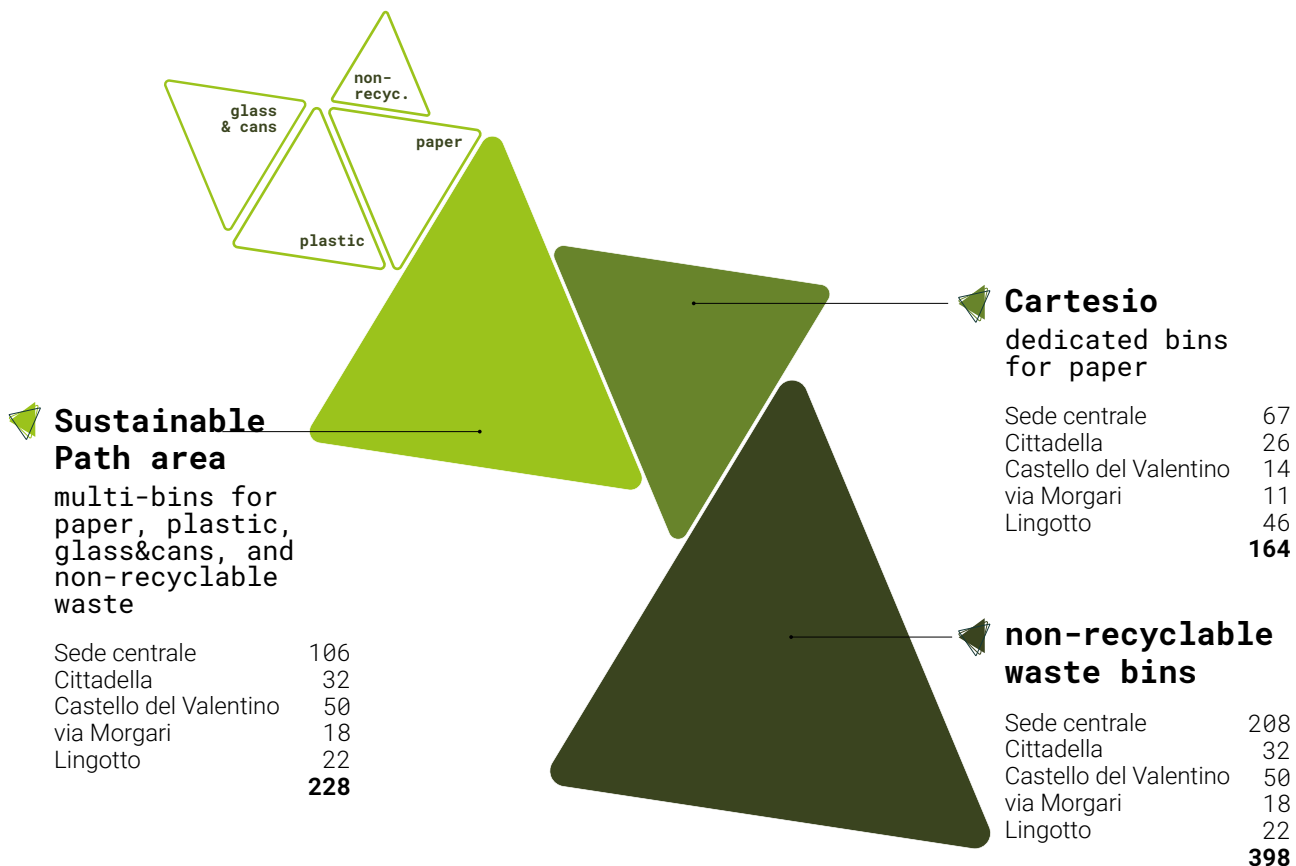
non-recyc.

glass & cans

paper

plastic

Cartesio
dedicated bins for paper

| Sede centrale | 67 |
|---|---|
| Cittadella | 26 |
| Castello del Valentino | 14 |
| via Morgari | 11 |
| Lingotto | 46 |
| | **164** |

Sustainable Path area
multi-bins for paper, plastic, glass&cans, and non-recyclable waste

| Sede centrale | 106 |
|---|---|
| Cittadella | 32 |
| Castello del Valentino | 50 |
| via Morgari | 18 |
| Lingotto | 22 |
| | **228** |

non-recyclable waste bins

| Sede centrale | 208 |
|---|---|
| Cittadella | 32 |
| Castello del Valentino | 50 |
| via Morgari | 18 |
| Lingotto | 22 |
| | **398** |